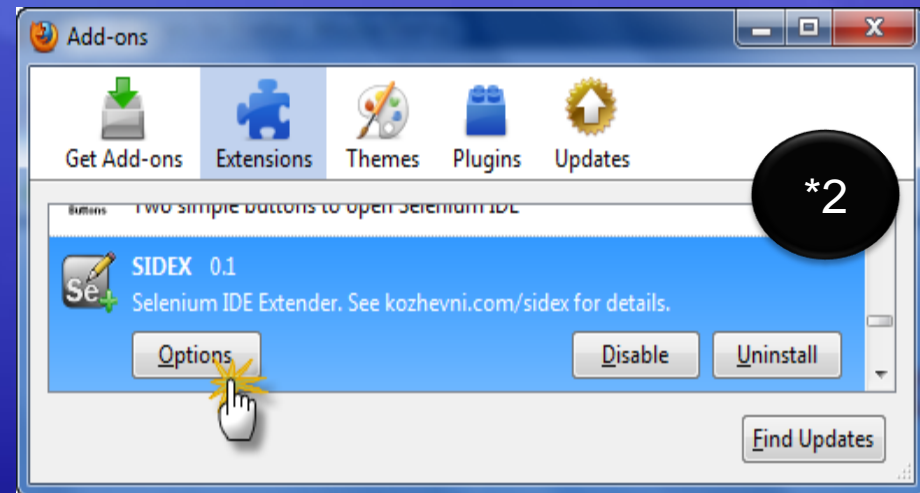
Add-ons

Get Add-ons
Extensions
Themes
Plugins
Updates

*2

Buttons Two simple buttons to open Selenium IDE

Se
SIDEX 0.1
Selenium IDE Extender. See kozhevni.com/sidex for details.

Options
Disable
Uninstall

Find Updates